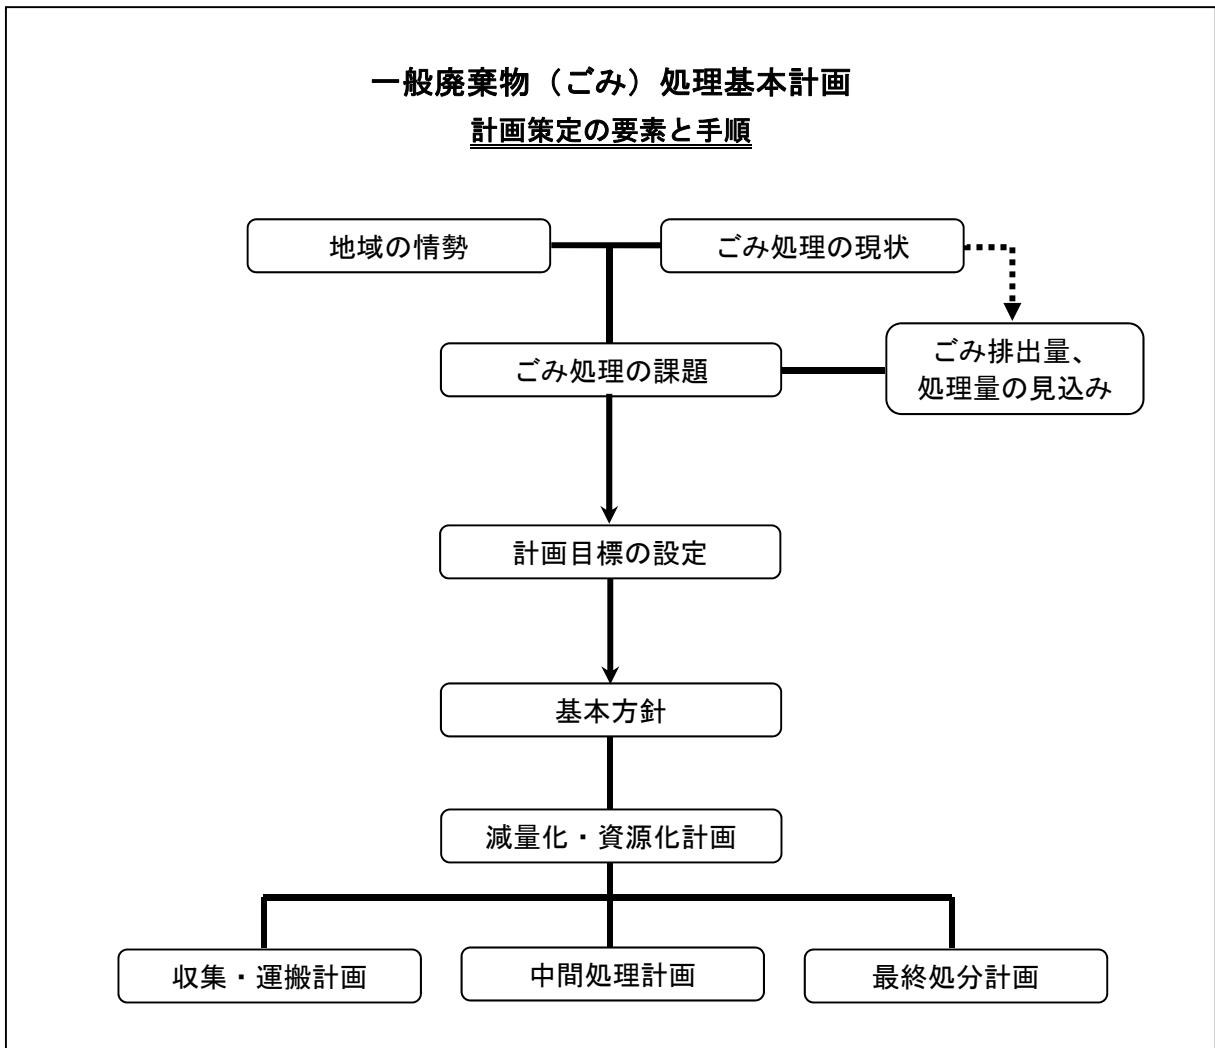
一般廃棄物（ごみ）処理基本計画

計画策定の要素と手順

地域の情勢

ごみ処理の現状

ごみ処理の課題

ごみ排出量、処理量の見込み

計画目標の設定

基本方針

減量化・資源化計画

収集・運搬計画

中間処理計画

最終処分計画